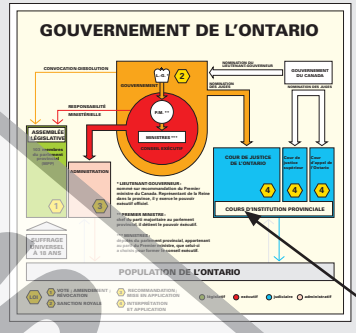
GOUVERNEMENT DE L'ONTARIO

CONVOCATION-DISSOLUTION

NOMINATION DU LIEUTENANT-GOUVERNEUR

GOUVERNEMENT DU CANADA

L.-G.

2

GOUVERNEMENT

NOMINATION DES JUGES

NOMINATION DES JUGES

RESPONSABILITÉ MINISTÉRIELLE

ASSEMBLÉE LÉGISLATIVE

P.M.

MINISTRES

CONSEIL EXÉCUTIF

1

ADMINISTRATION

3

COUR DE JUSTICE DE L'ONTARIO

4

Cour de justice supérieure

4

Cour d'appel de l'Ontario

4

COURS D'INSTITUTION PROVINCIALE

* LIEUTENANT-GOUVERNEUR :

** PREMIER MINISTRE :

SUFFRAGE UNIVERSEL À 18 ANS

POPULATION DE L'ONTARIO

VOTE ; AMENDEMENT ; RÉVOCATION

RECOMMANDATION ; MISE EN APPLICATION

SANCTION ROYALE

INTERPRÉTATION ET APPLICATION

législatif

exécutif

judiciaire

administratif